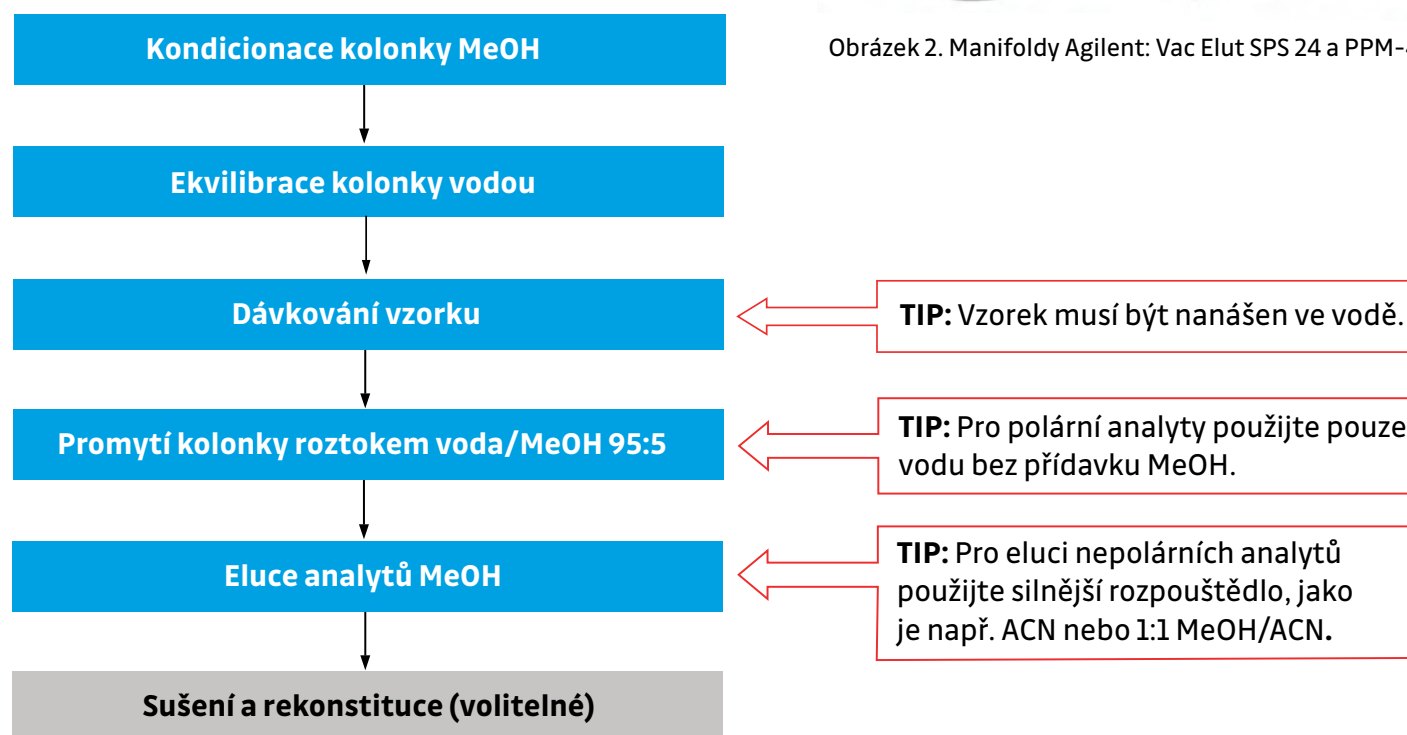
Kondicionace kolonky MeOH

Obrázek 2. Manifoldy Agilent: Vac Elut SPS 24 a PPM-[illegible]

Ekvilibrace kolonky vodou

Dávkování vzorku

TIP: Vzorek musí být nanášen ve vodě.

Promytí kolonky roztokem voda/MeOH 95:5

TIP: Pro polární analyty použijte pouze vodu bez přídavku MeOH.

Eluce analytů MeOH

TIP: Pro eluci nepolárních analytů použijte silnější rozpouštědlo, jako je např. ACN nebo 1:1 MeOH/ACN.

Sušení a rekonstituce (volitelné)